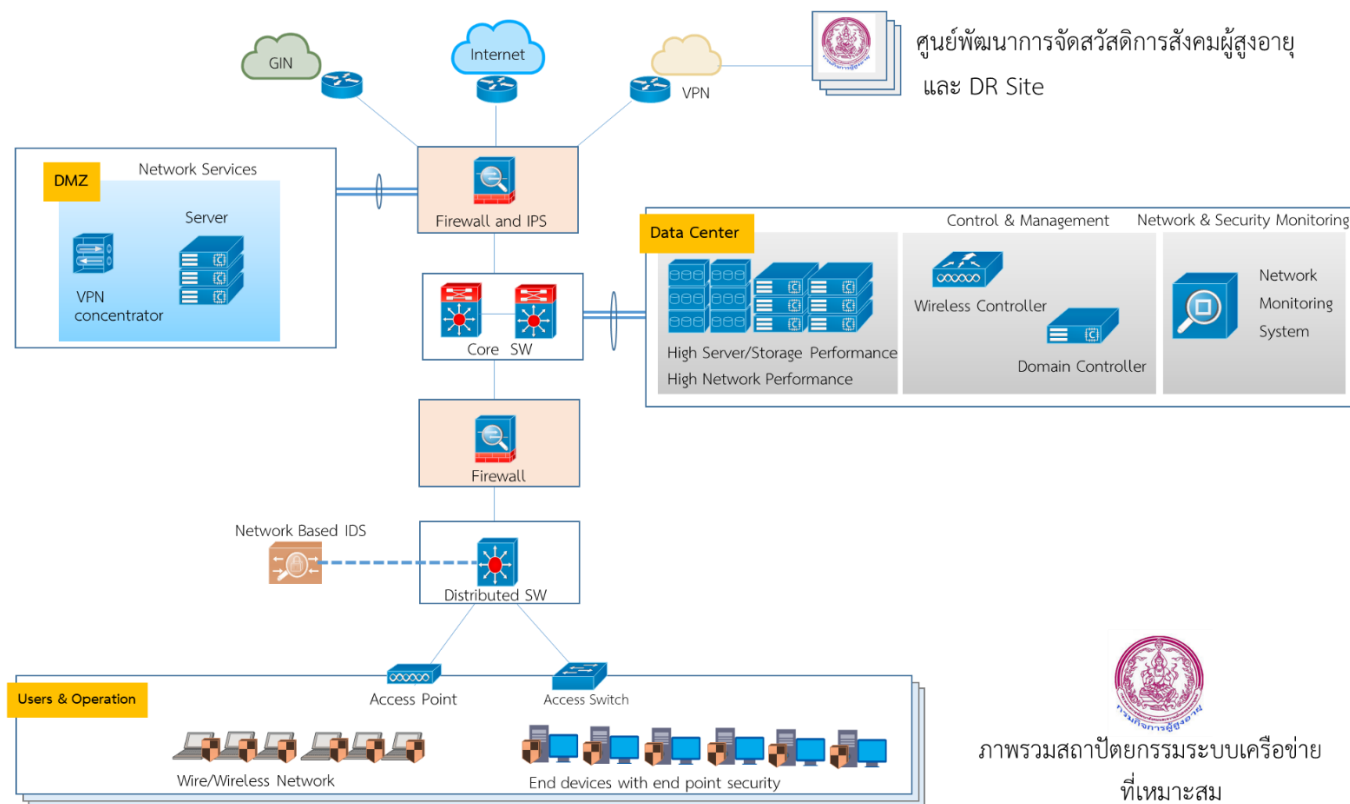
GIN

Internet

VPN

ศูนย์พัฒนาการจัดสวัสดิการสังคมผู้สูงอายุ และ DR Site

DMZ

Network Services

Server

VPN concentrator

Firewall and IPS

Data Center

Control & Management

Network & Security Monitoring

Core SW

High Server/Storage Performance
High Network Performance

Wireless Controller

Domain Controller

Network Monitoring System

Firewall

Network Based IDS

Distributed SW

Access Point

Access Switch

Users & Operation

Wire/Wireless Network

End devices with end point security

ภาพรวมสถาปัตยกรรมระบบเครือข่ายที่เหมาะสม